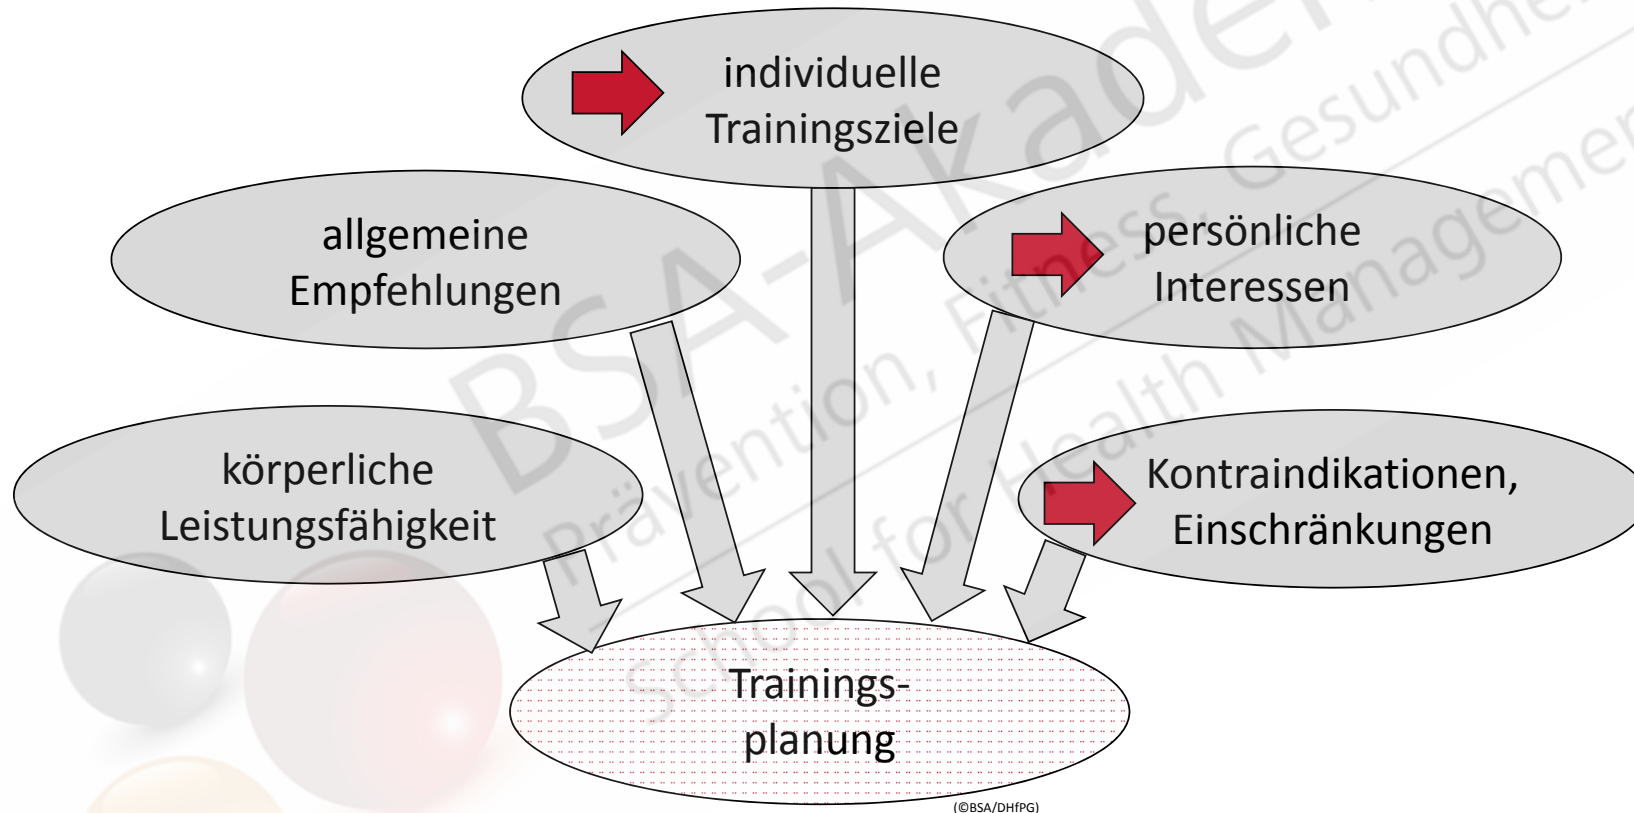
individuelle Trainingsziele

allgemeine Empfehlungen

persönliche Interessen

körperliche Leistungsfähigkeit

Kontraindikationen, Einschränkungen

Trainingsplanung

(©BSA/DHfPG)

BSA-Akademie
Prävention, Fitness, Gesundheit
School for Health Management